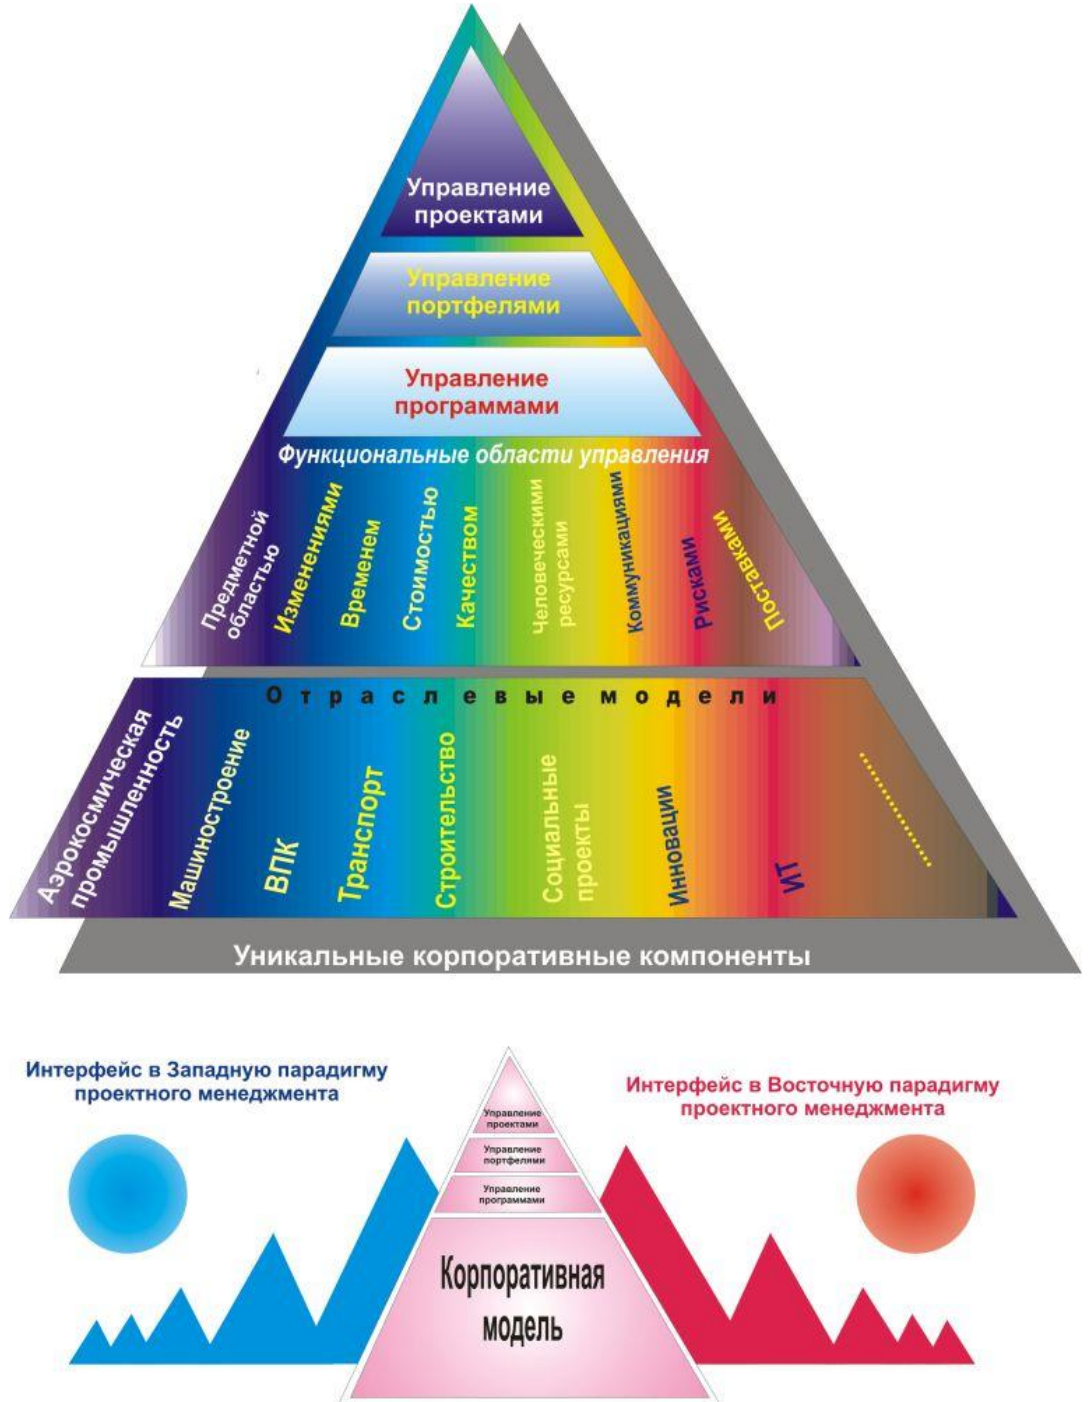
Управление проектами

Управление портфелями

Управление программами

Функциональные области управления

Предметной областью

Изменениями

Временем

Стоимостью

Качеством

Человеческими ресурсами

Коммуникациями

Рисками

Поставками

О т р а с л е в ы е   м о д е л и

Аэрокосмическая промышленность

Машиностроение

ВПК

Транспорт

Строительство

Социальные проекты

Инновации

ИТ

........

Уникальные корпоративные компоненты

Интерфейс в Западную парадигму проектного менеджмента

Управление проектами

Управление портфелями

Управление программами

Корпоративная модель

Интерфейс в Восточную парадигму проектного менеджмента